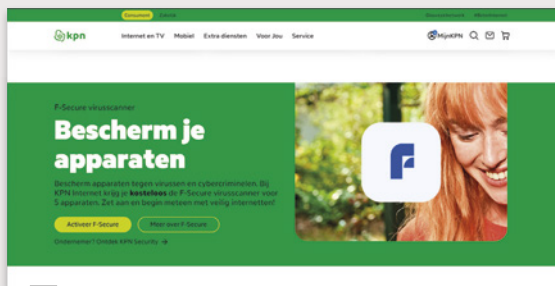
Consument Zakelijk

Klantenservice Winkelzoeker

kpn Internet en TV Mobiel Extra diensten Voor Jou Service MijnKPN

F-Secure virusscanner

Bescherm je apparaten

Bescherm apparaten tegen virussen en cybercriminelen. Bij KPN Internet krijg je kosteloos de F-Secure virusscanner voor 5 apparaten. Zet aan en begin meteen met veilig internetten!

Activeer F-Secure

Meer over F-Secure

Ondernemer? Ontdek KPN Security →